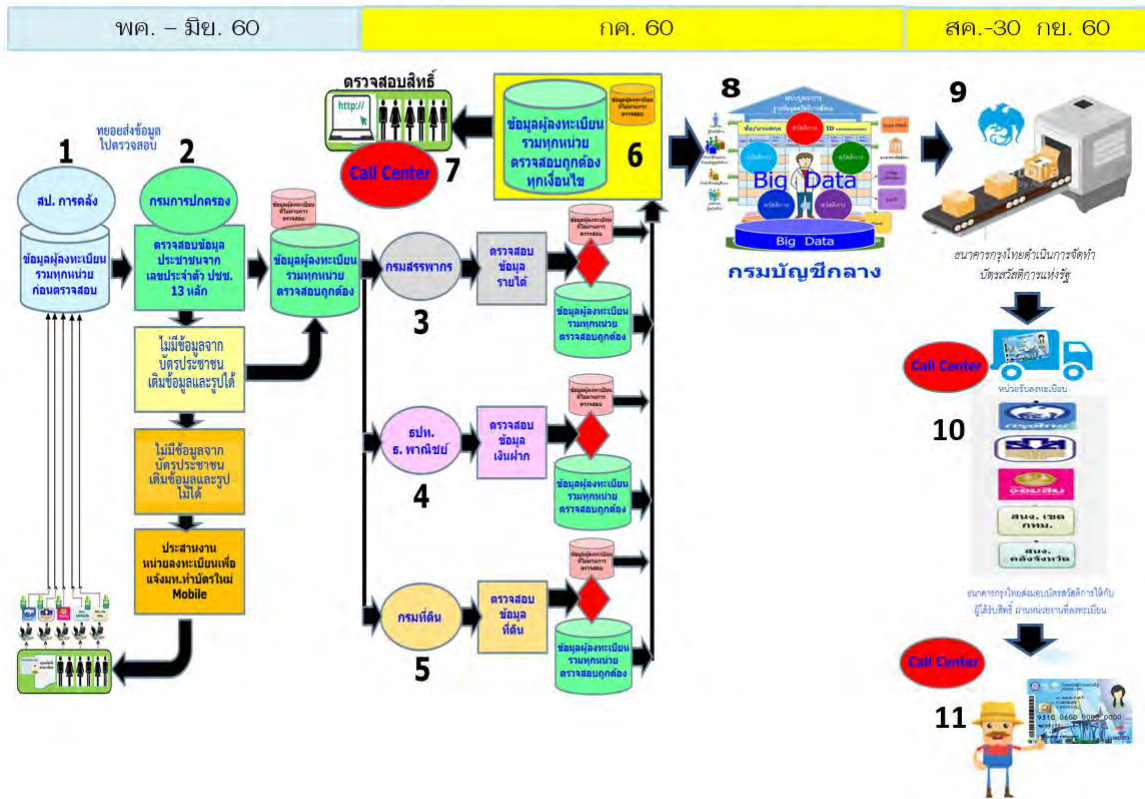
พค. – มิย. 60

กค. 60

สค.-30 กย. 60

ทยอยส่งข้อมูลไปตรวจสอบ

1

2

สป. การคลัง

ข้อมูลผู้ลงทะเบียนรวมทุกหน่วยก่อนตรวจสอบ

กรมการปกครอง

ตรวจสอบข้อมูลประชาชนจากเลขประจำตัว ปชช. 13 หลัก

ไม่มีข้อมูลจากบัตรประชาชน เติมข้อมูลและรูปได้

ไม่มีข้อมูลจากบัตรประชาชน เติมข้อมูลและรูปไม่ได้

ประสานงานหน่วยลงทะเบียนเพื่อแจ้งมท.ทำบัตรใหม่ Mobile

ข้อมูลผู้ลงทะเบียนรวมทุกหน่วยตรวจสอบถูกต้อง

ตรวจสอบสิทธิ์

http://

Call Center

7

ข้อมูลผู้ลงทะเบียนรวมทุกหน่วยตรวจสอบถูกต้องทุกเงื่อนไข

6

8

Big Data

Big Data

กรมบัญชีกลาง

9

กรมสรรพากร

3

ตรวจสอบข้อมูลรายได้

ข้อมูลผู้ลงทะเบียนรวมทุกหน่วยตรวจสอบถูกต้อง

ธปท. ธ. พาณิชย์

4

ตรวจสอบข้อมูลเงินฝาก

ข้อมูลผู้ลงทะเบียนรวมทุกหน่วยตรวจสอบถูกต้อง

กรมที่ดิน

5

ตรวจสอบข้อมูลที่ดิน

ข้อมูลผู้ลงทะเบียนรวมทุกหน่วยตรวจสอบถูกต้อง

ธนาคารกรุงไทยดำเนินการจัดทำบัตรสวัสดิการแห่งรัฐ

Call Center

หน่วยรับลงทะเบียน

10

ออมสิน

สนง. เขต กทม.

สนง. คลังจังหวัด

ธนาคารกรุงไทยส่งมอบบัตรสวัสดิการให้กับผู้ได้รับสิทธิ์ ผ่านหน่วยงานที่ลงทะเบียน

Call Center

11

9310 0600 0000 0000